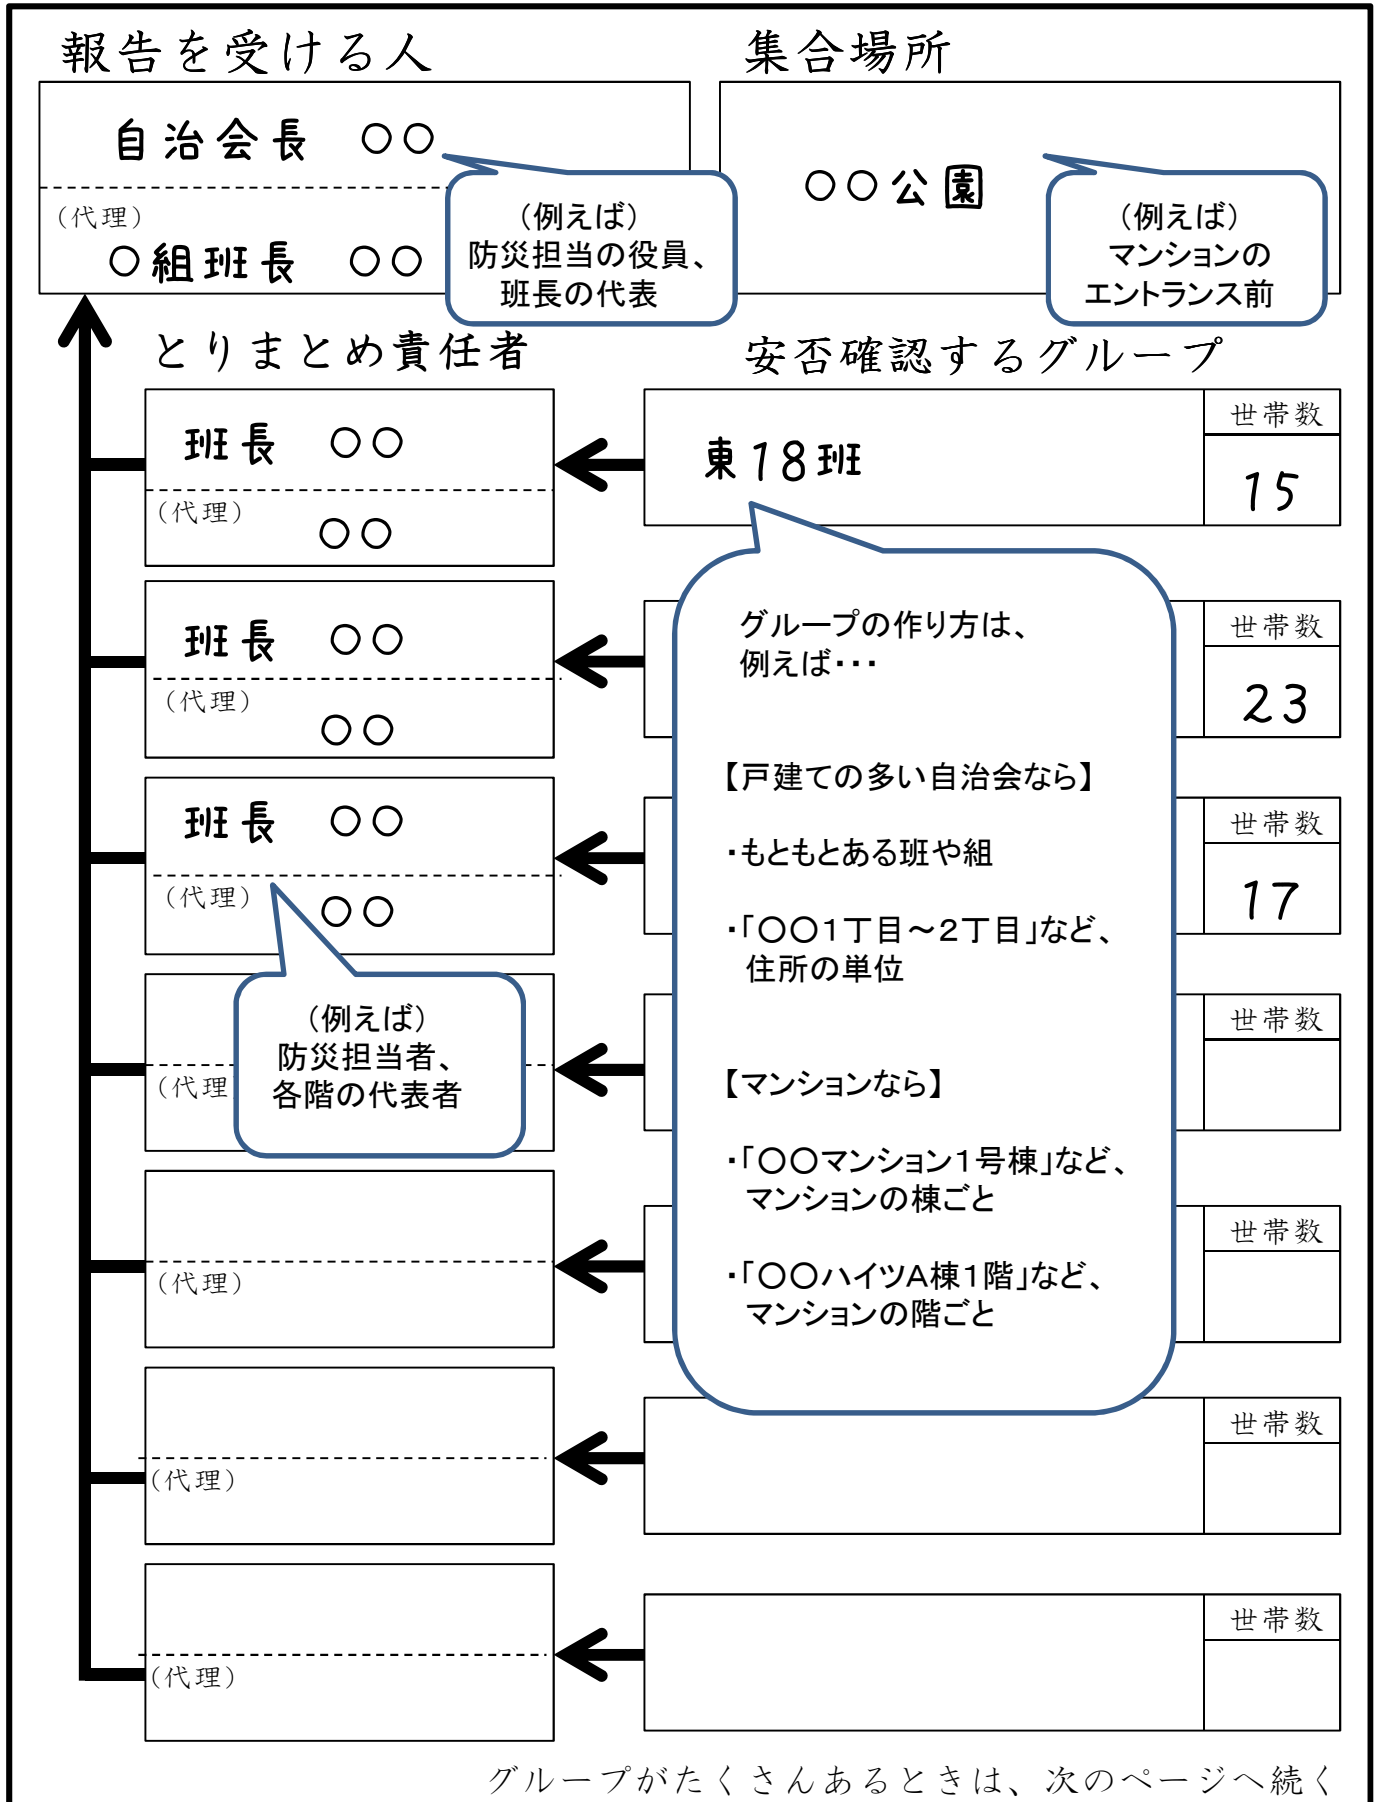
報告を受ける人

自治会長　○○

（代理）
○組班長　○○

（例えば）
防災担当の役員、
班長の代表

集合場所

○○公園

（例えば）
マンションの
エントランス前

とりまとめ責任者

安否確認するグループ

班長　○○
（代理）　○○

東18班

世帯数
15

班長　○○
（代理）　○○

世帯数
23

班長　○○
（代理）　○○

世帯数
17

（代理

（例えば）
防災担当者、
各階の代表者

世帯数

（代理）

世帯数

（代理）

世帯数

（代理）

世帯数

グループの作り方は、
例えば･･･

【戸建ての多い自治会なら】

・もともとある班や組

・「○○1丁目～2丁目」など、
住所の単位

【マンションなら】

・「○○マンション1号棟」など、
マンションの棟ごと

・「○○ハイツA棟1階」など、
マンションの階ごと

グループがたくさんあるときは、次のページへ続く